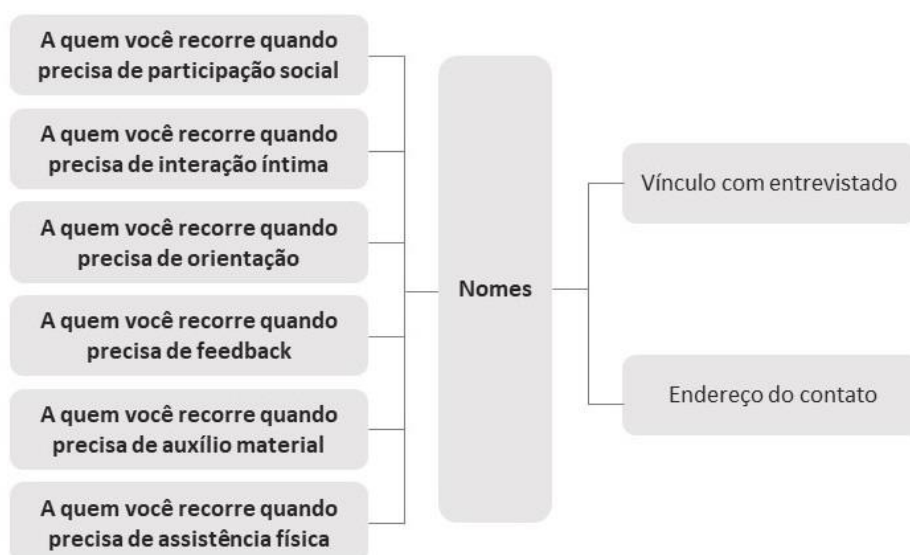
A quem você recorre quando precisa de participação social

A quem você recorre quando precisa de interação íntima

A quem você recorre quando precisa de orientação

A quem você recorre quando precisa de feedback

A quem você recorre quando precisa de auxílio material

A quem você recorre quando precisa de assistência física

Nomes

Vínculo com entrevistado

Endereço do contato